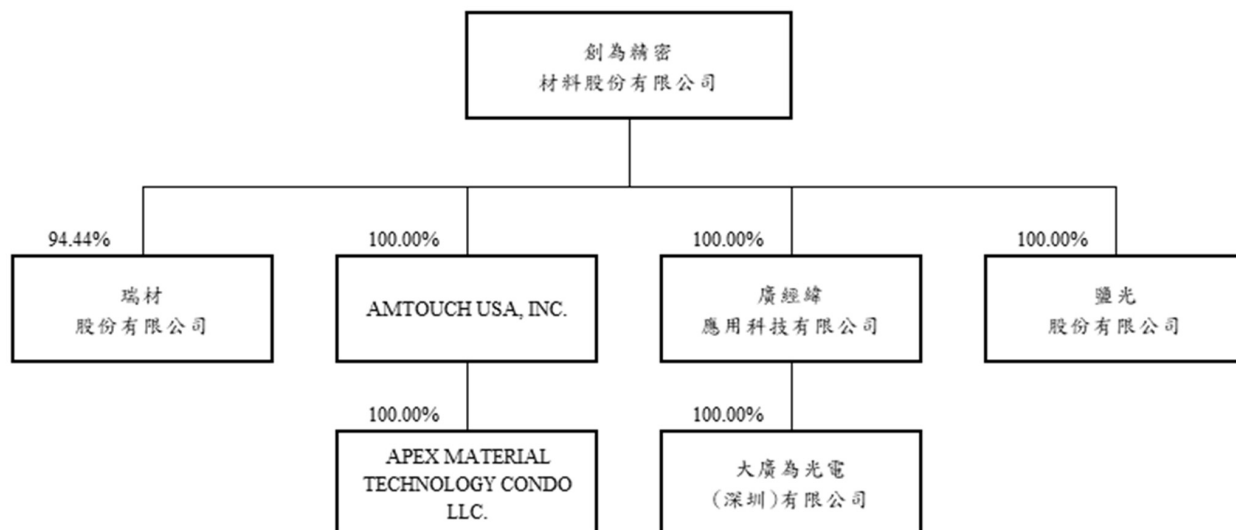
創為精密
材料股份有限公司

94.44%
瑞材
股份有限公司

100.00%
AMTOUCH USA, INC.

100.00%
廣經緯
應用科技有限公司

100.00%
豔光
股份有限公司

100.00%
APEX MATERIAL TECHNOLOGY CONDO LLC.

100.00%
大廣為光電
(深圳)有限公司